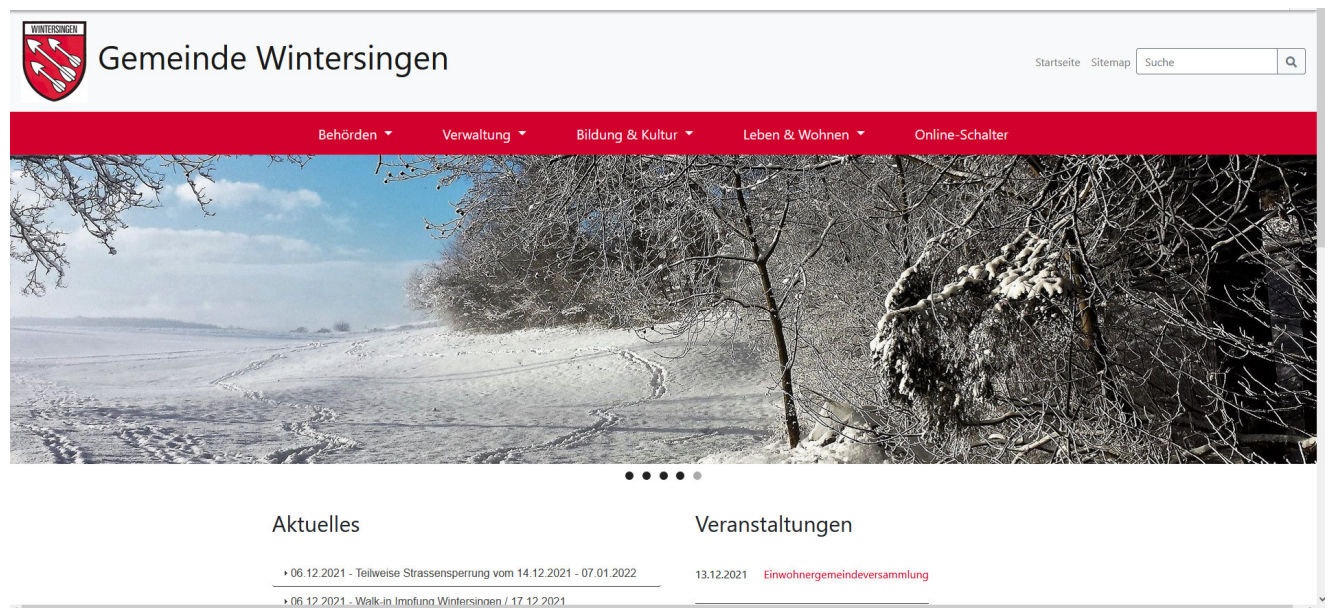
WINTERSINGEN

Gemeinde Wintersingen

Startseite Sitemap Suche

Behörden Verwaltung Bildung & Kultur Leben & Wohnen Online-Schalter

Aktuelles

06.12.2021 - Teilweise Strassensperrung vom 14.12.2021 - 07.01.2022

06.12.2021 - Walk-in Impfung Wintersingen / 17.12.2021

Veranstaltungen

13.12.2021 Einwohnergemeindeversammlung